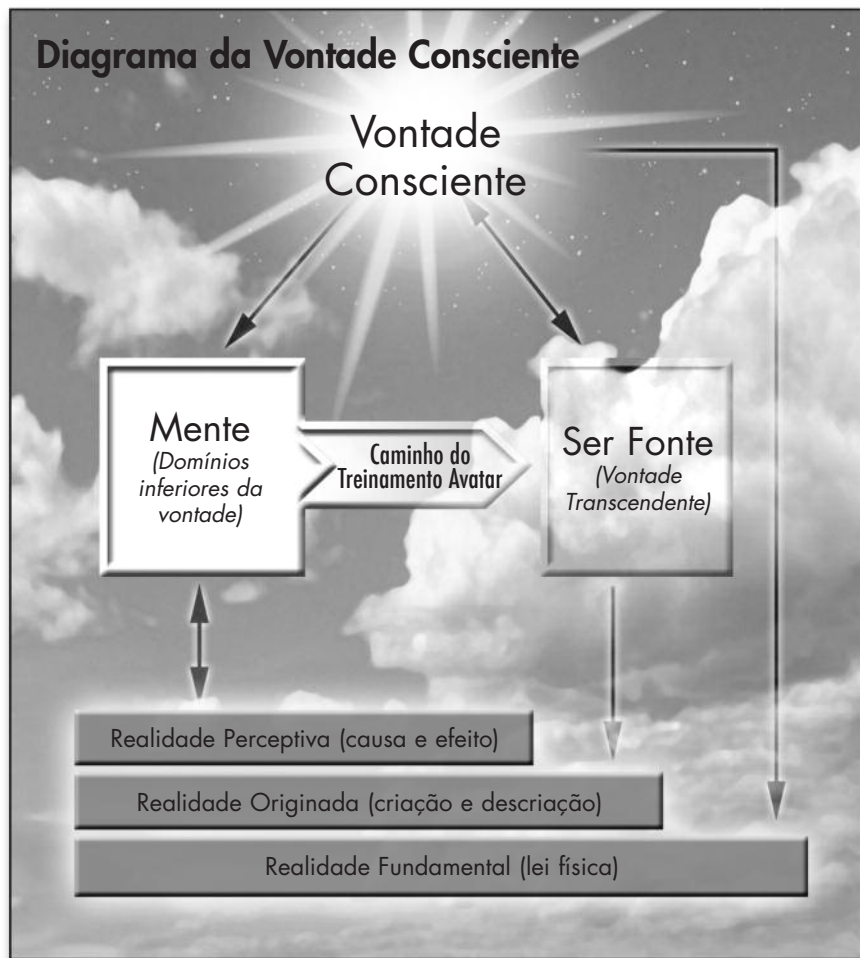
Diagrama da Vontade Consciente

Vontade Consciente

Mente
(Domínios inferiores da vontade)

Caminho do Treinamento Avatar

Ser Fonte
(Vontade Transcendente)

Realidade Perceptiva (causa e efeito)

Realidade Originada (criação e descriação)

Realidade Fundamental (lei física)